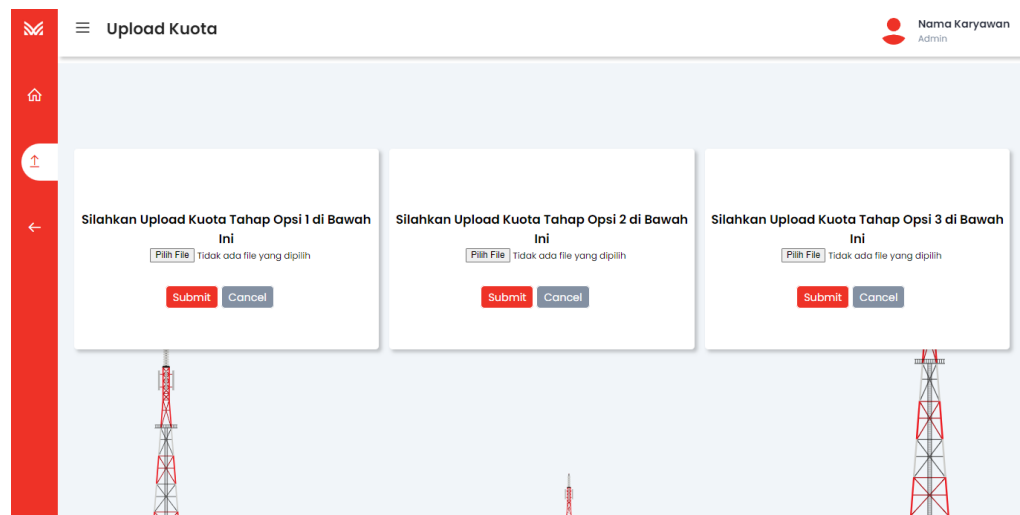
Upload Kuota

Nama Karyawan
Admin

Silahkan Upload Kuota Tahap Opsi 1 di Bawah Ini
Pilih File Tidak ada file yang dipilih
Submit Cancel

Silahkan Upload Kuota Tahap Opsi 2 di Bawah Ini
Pilih File Tidak ada file yang dipilih
Submit Cancel

Silahkan Upload Kuota Tahap Opsi 3 di Bawah Ini
Pilih File Tidak ada file yang dipilih
Submit Cancel